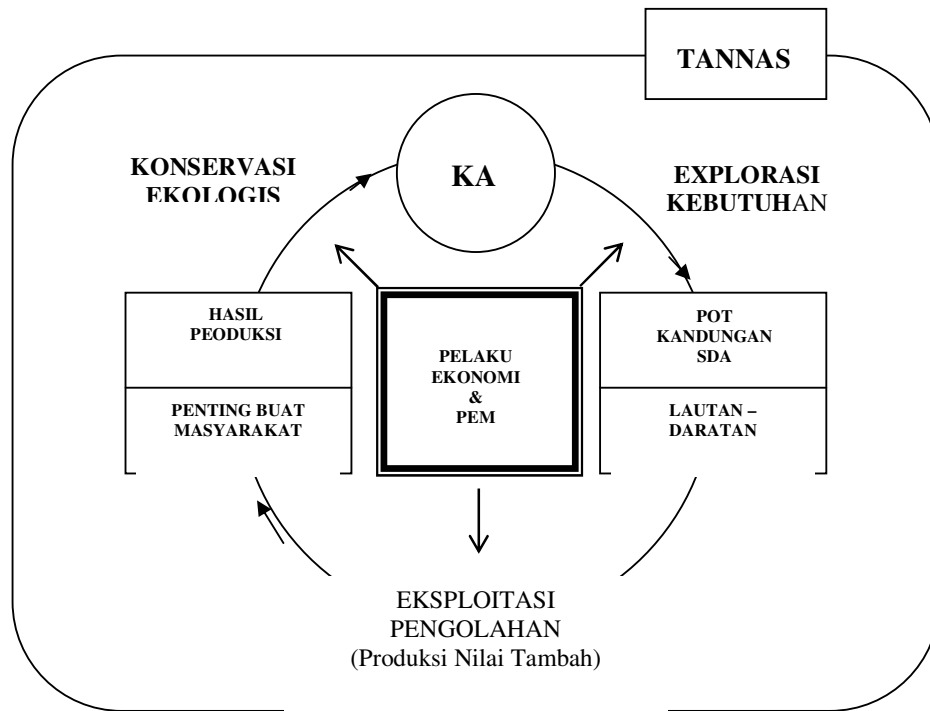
TANNAS

KONSERVASI EKOLOGIS

KA

EXPLORASI KEBUTUHAN

HASIL PEODUKSI

PENTING BUAT MASYARAKAT

PELAKU EKONOMI & PEM

POT KANDUNGAN SDA

LAUTAN – DARATAN

EKSPLOITASI PENGOLAHAN (Produksi Nilai Tambah)